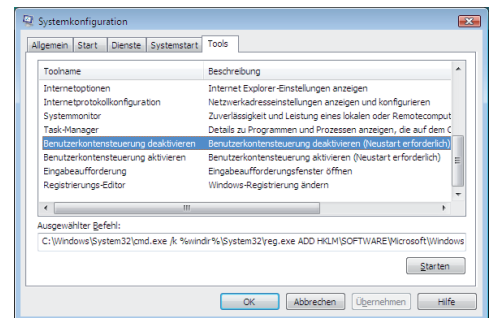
Systemkonfiguration

Allgemein | Start | Dienste | Systemstart | Tools

| Toolname | Beschreibung |
|---|---|
| Internetoptionen | Internet Explorer-Einstellungen anzeigen |
| Internetprotokollkonfiguration | Netzwerkadresseinstellungen anzeigen und konfigurieren |
| Systemmonitor | Zuverlässigkeit und Leistung eines lokalen oder Remotecomput |
| Task-Manager | Details zu Programmen und Prozessen anzeigen, die auf dem C |
| Benutzerkontensteuerung deaktivieren | Benutzerkontensteuerung deaktivieren (Neustart erforderlich) |
| Benutzerkontensteuerung aktivieren | Benutzerkontensteuerung aktivieren (Neustart erforderlich) |
| Eingabeaufforderung | Eingabeaufforderungsfenster öffnen |
| Registrierungs-Editor | Windows-Registrierung ändern |

Ausgewählter Befehl:

C:\Windows\System32\cmd.exe /k %windir%\System32\reg.exe ADD HKLM\SOFTWARE\Microsoft\Windows

Starten

OK | Abbrechen | Übernehmen | Hilfe